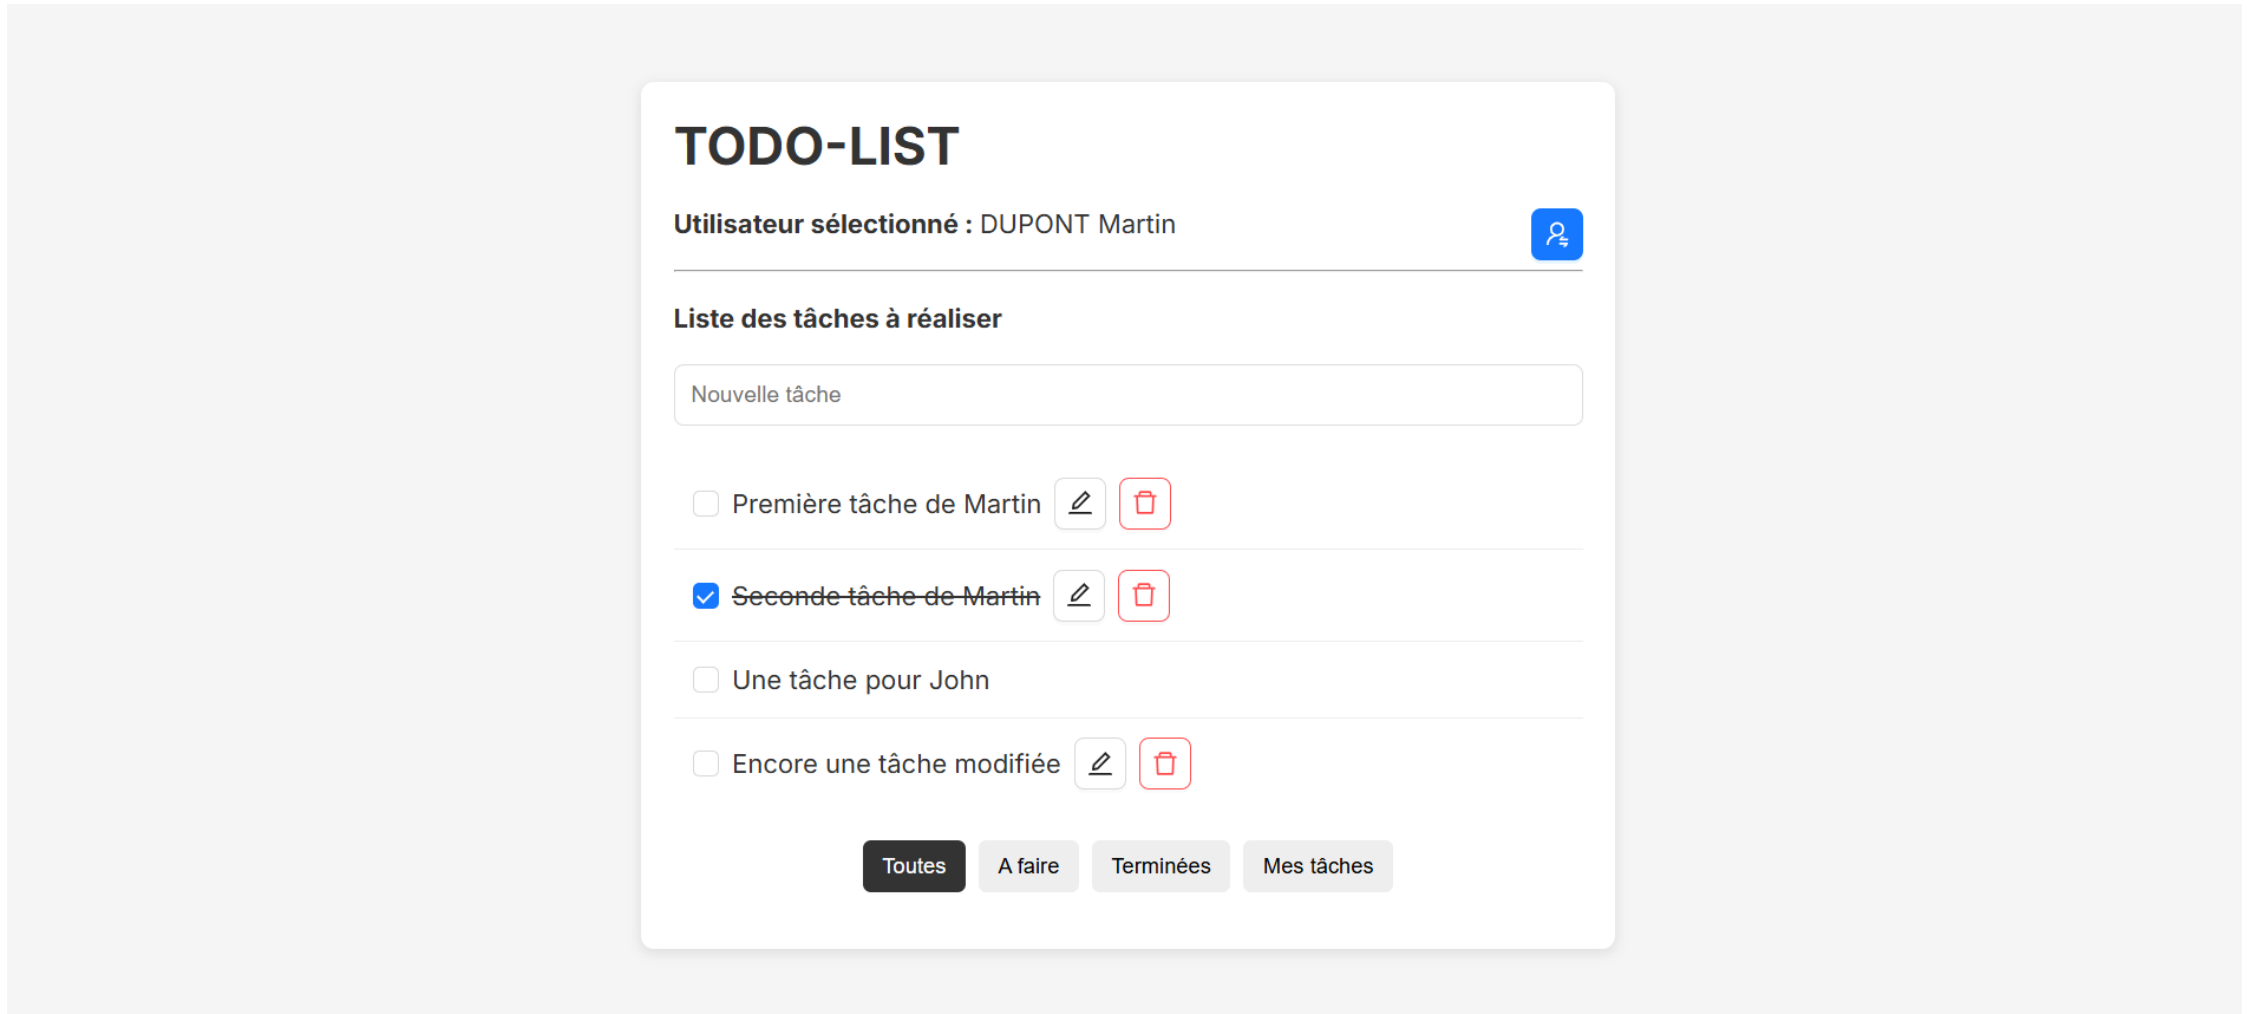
TODO-LIST

**Utilisateur sélectionné :** DUPONT Martin

**Liste des tâches à réaliser**

Nouvelle tâche

Première tâche de Martin

~~Seconde tâche de Martin~~

Une tâche pour John

Encore une tâche modifiée

Toutes | A faire | Terminées | Mes tâches